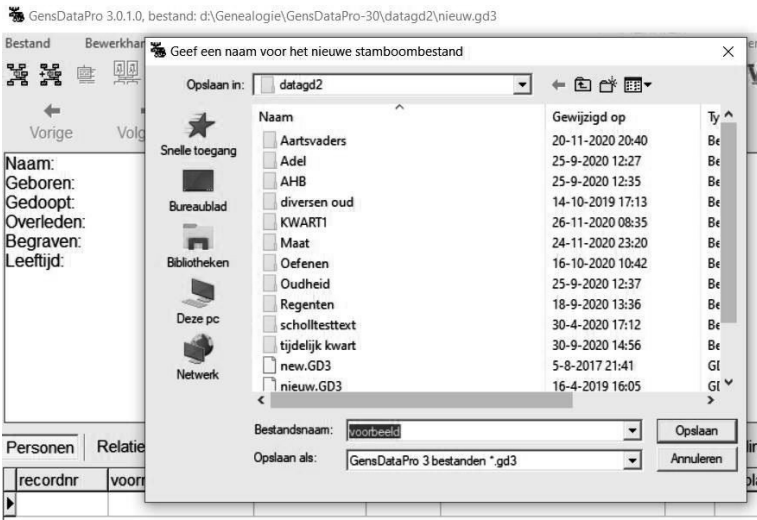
GensDataPro 3.0.1.0, bestand: d:\Genealogie\GensDataPro-30\datagd2\nieuw.gd3

Bestand Bewerkhar

Vorige Volg

Naam:
Geboren:
Gedoopt:
Overleden:
Begraven:
Leeftijd:

Personen Relatie

recordnr voorr

Geef een naam voor het nieuwe stamboombestand

Opslaan in: datagd2

Snelle toegang
Bureaublad
Bibliotheken
Deze pc
Netwerk

| Naam | Gewijzigd op | Ty |
|---|---|---|
| Aartsvaders | 20-11-2020 20:40 | Be |
| Adel | 25-9-2020 12:27 | Be |
| AHB | 25-9-2020 12:35 | Be |
| diversen oud | 14-10-2019 17:13 | Be |
| KWART1 | 26-11-2020 08:35 | Be |
| Maat | 24-11-2020 23:20 | Be |
| Oefenen | 16-10-2020 10:42 | Be |
| Oudheid | 25-9-2020 12:37 | Be |
| Regenten | 18-9-2020 13:36 | Be |
| schollltesttext | 30-4-2020 17:12 | Be |
| tijdelijk kwart | 30-9-2020 14:56 | Be |
| new.GD3 | 5-8-2017 21:41 | GI |
| nieuw.GD3 | 16-4-2019 16:05 | GI |

Bestandsnaam: voorbeeld
Opslaan als: GensDataPro 3 bestanden *.gd3

Opslaan
Annuleren